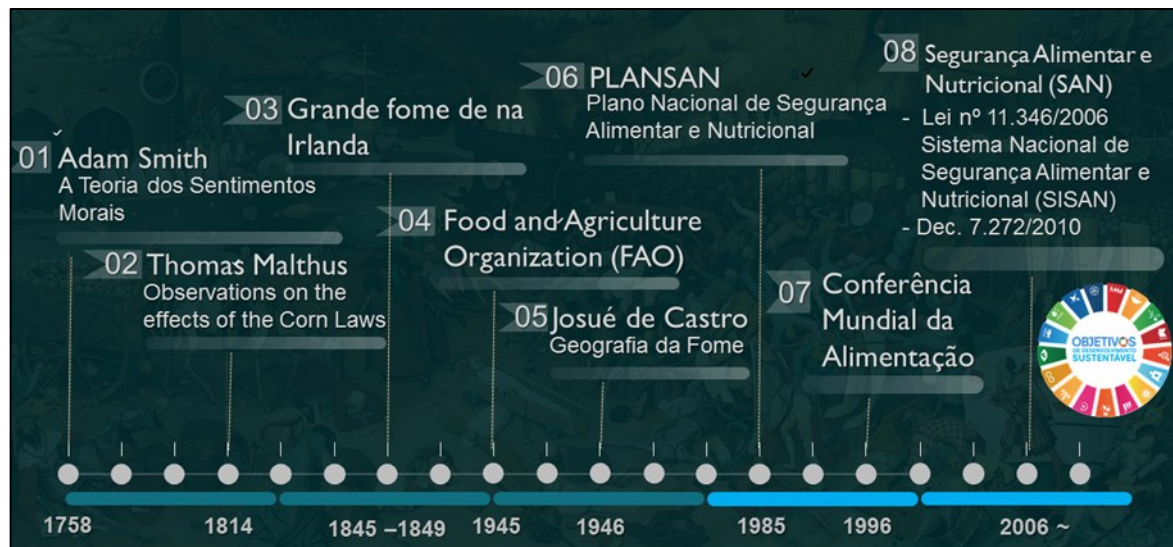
01 Adam Smith
A Teoria dos Sentimentos Morais

02 Thomas Malthus
Observations on the effects of the Corn Laws

03 Grande fome de na Irlanda

04 Food and Agriculture Organization (FAO)

05 Josué de Castro
Geografia da Fome

06 PLANSAN
Plano Nacional de Segurança Alimentar e Nutricional

07 Conferência Mundial da Alimentação

08 Segurança Alimentar e Nutricional (SAN)
- Lei nº 11.346/2006 Sistema Nacional de Segurança Alimentar e Nutricional (SISAN)
- Dec. 7.272/2010

OBJETIVOS DE DESENVOLVIMENTO SUSTENTÁVEL

1758 1814 1845 –1849 1945 1946 1985 1996 2006 ~